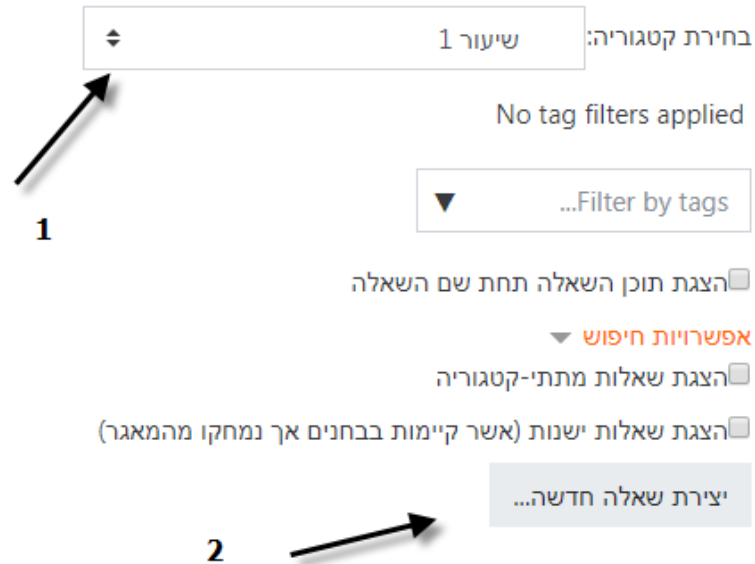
בחירת קטגוריה: שיעור 1

No tag filters applied

Filter by tags...

1

הצגת תוכן השאלה תחת שם השאלה

אפשרויות חיפוש

הצגת שאלות מתתי-קטגוריה

הצגת שאלות ישנות (אשר קיימות בבחנים אך נמחקו מהמאגר)

יצירת שאלה חדשה...

2